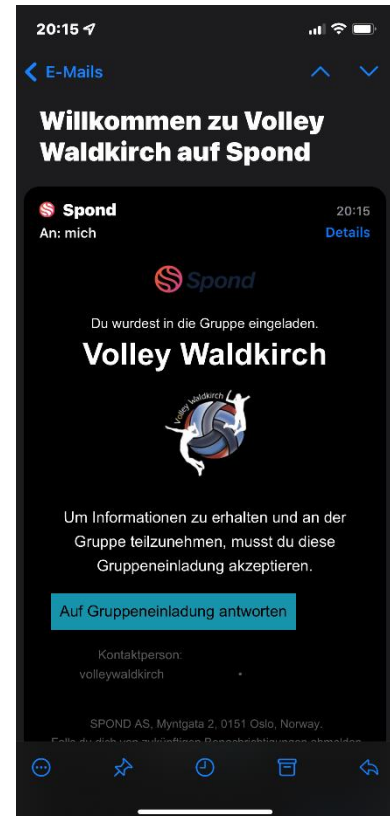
20:15

E-Mails

Willkommen zu Volley Waldkirch auf Spond

Spond
An: mich

20:15
Details

Spond

Du wurdest in die Gruppe eingeladen.

Volley Waldkirch

Volley Waldkirch

Um Informationen zu erhalten und an der Gruppe teilzunehmen, musst du diese Gruppeneinladung akzeptieren.

Auf Gruppeneinladung antworten

Kontaktperson:
volleywaldkirch

SPOND AS, Myntgata 2, 0151 Oslo, Norway.
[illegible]